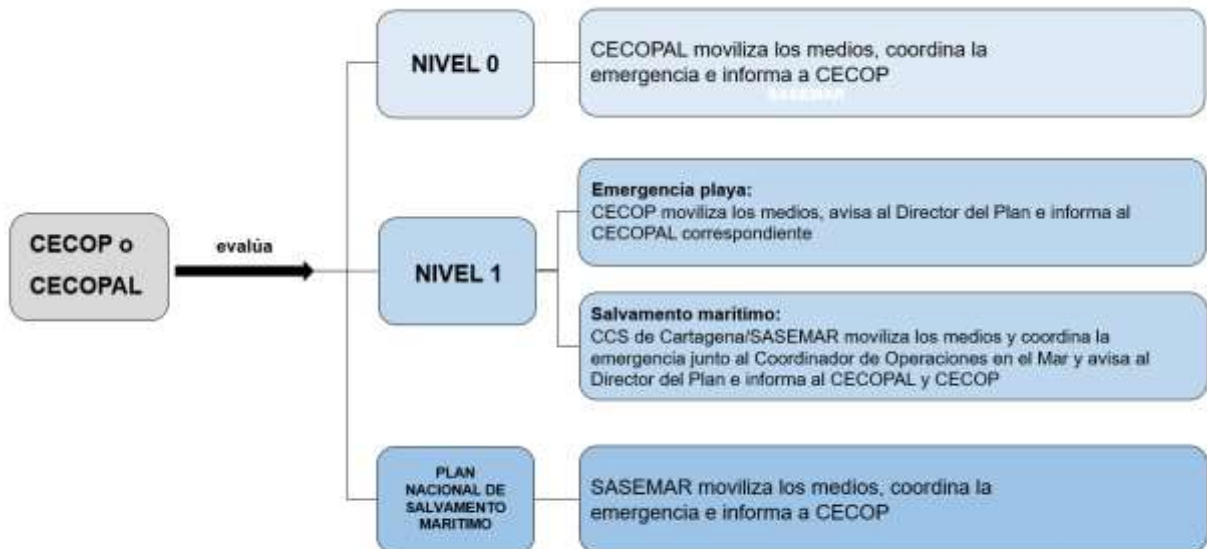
CECOP o CECOPAL

evalúa

NIVEL 0

CECOPAL moviliza los medios, coordina la emergencia e informa a CECOP

SASEMAR

NIVEL 1

Emergencia playa:
CECOP moviliza los medios, avisa al Director del Plan e informa al CECOPAL correspondiente

Salvamento maritimo:
CCS de Cartagena/SASEMAR moviliza los medios y coordina la emergencia junto al Coordinador de Operaciones en el Mar y avisa al Director del Plan e informa al CECOPAL y CECOP

PLAN NACIONAL DE SALVAMENTO MARITIMO

SASEMAR moviliza los medios, coordina la emergencia e informa a CECOP